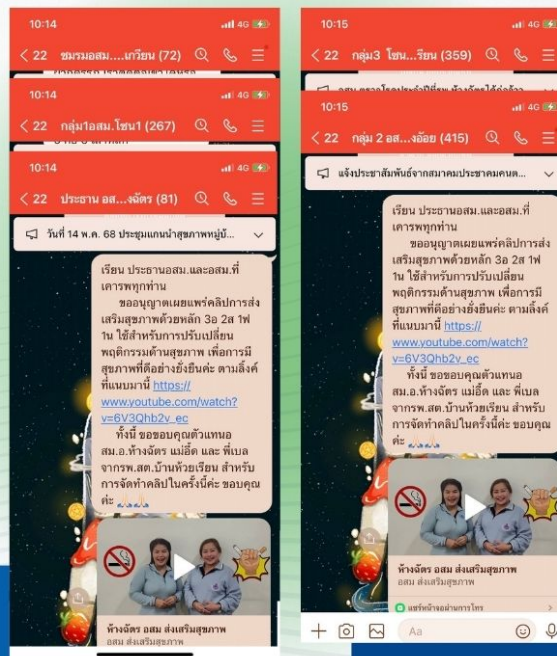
10:14
4G
< 22 ชมรมอสม....แกวียน (72)

10:14
4G
< 22 กลุ่ม1อสม.โซน1 (267)

10:14
4G
< 22 ประธาน อส...จฉัตร (81)

วันที่ 14 พ.ค. 68 ประชุมแกนนำสุขภาพหมู่บ้...

เรียน ประธานอสม.และอสม.ที่เคารพทุกท่าน

ขออนุญาตเผยแพร่คลิปการส่งเสริมสุขภาพด้วยหลัก 3อ 2ส 1ฟ 1น ใช้สำหรับการปรับเปลี่ยนพฤติกรรมด้านสุขภาพ เพื่อการมีสุขภาพที่ดีอย่างยั่งยืนค่ะ ตามลิ้งค์ที่แนบมานี้ https://www.youtube.com/watch?v=6V3Qhb2v_ec

ทั้งนี้ ขอขอบคุณตัวแทนอสม.อ.ห้างฉัตร แม่อี๊ด และ พี่เบลจากรพ.สต.บ้านห้วยเรียน สำหรับการจัดทำคลิปในครั้งนี้ค่ะ ขอบคุณค่ะ

ห้างฉัตร อสม ส่งเสริมสุขภาพ
อสม ส่งเสริมสุขภาพ

10:15
4G
< 22 กลุ่ม3 โซน...รียน (359)

10:15
4G
< 22 กลุ่ม 2 อส...งจ้อย (415)

แจ้งประชาสัมพันธ์จากสมาคมประชาคมคนค...

เรียน ประธานอสม.และอสม.ที่เคารพทุกท่าน

ขออนุญาตเผยแพร่คลิปการส่งเสริมสุขภาพด้วยหลัก 3อ 2ส 1ฟ 1น ใช้สำหรับการปรับเปลี่ยนพฤติกรรมด้านสุขภาพ เพื่อการมีสุขภาพที่ดีอย่างยั่งยืนค่ะ ตามลิ้งค์ที่แนบมานี้ https://www.youtube.com/watch?v=6V3Qhb2v_ec

ทั้งนี้ ขอขอบคุณตัวแทนอสม.อ.ห้างฉัตร แม่อี๊ด และ พี่เบลจากรพ.สต.บ้านห้วยเรียน สำหรับการจัดทำคลิปในครั้งนี้ค่ะ ขอบคุณค่ะ

ห้างฉัตร อสม ส่งเสริมสุขภาพ
อสม ส่งเสริมสุขภาพ

Aa